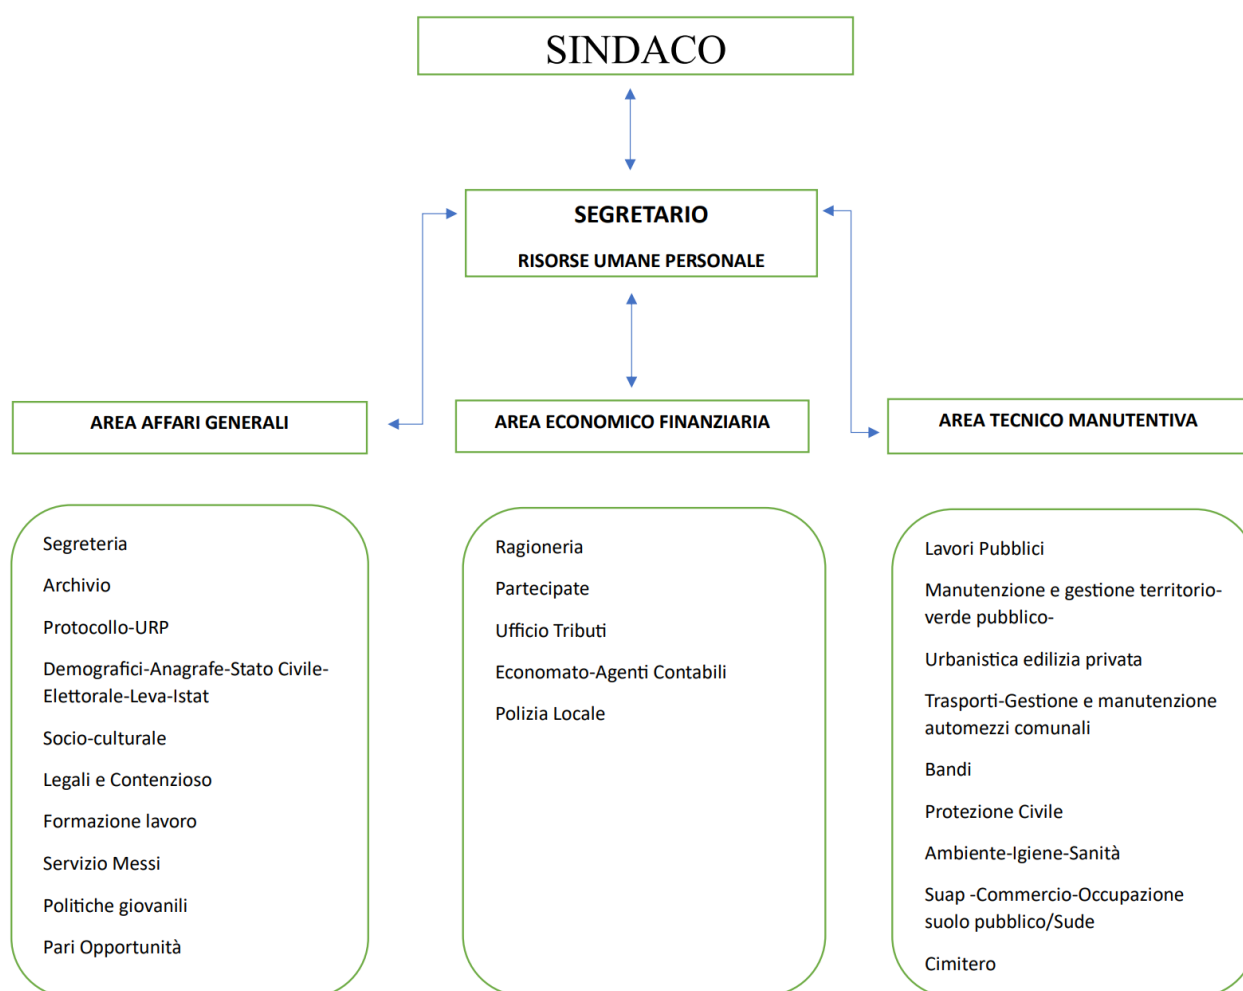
SINDACO

SEGRETARIO

RISORSE UMANE PERSONALE

AREA AFFARI GENERALI

AREA ECONOMICO FINANZIARIA

AREA TECNICO MANUTENTIVA

Segreteria

Archivio

Protocollo-URP

Demografici-Anagrafe-Stato Civile-Elettorale-Leva-Istat

Socio-culturale

Legali e Contenzioso

Formazione lavoro

Servizio Messi

Politiche giovanili

Pari Opportunità

Ragioneria

Partecipate

Ufficio Tributi

Economato-Agenti Contabili

Polizia Locale

Lavori Pubblici

Manutenzione e gestione territorio-verde pubblico-

Urbanistica edilizia privata

Trasporti-Gestione e manutenzione automezzi comunali

Bandi

Protezione Civile

Ambiente-Igiene-Sanità

Suap -Commercio-Occupazione suolo pubblico/Sude

Cimitero